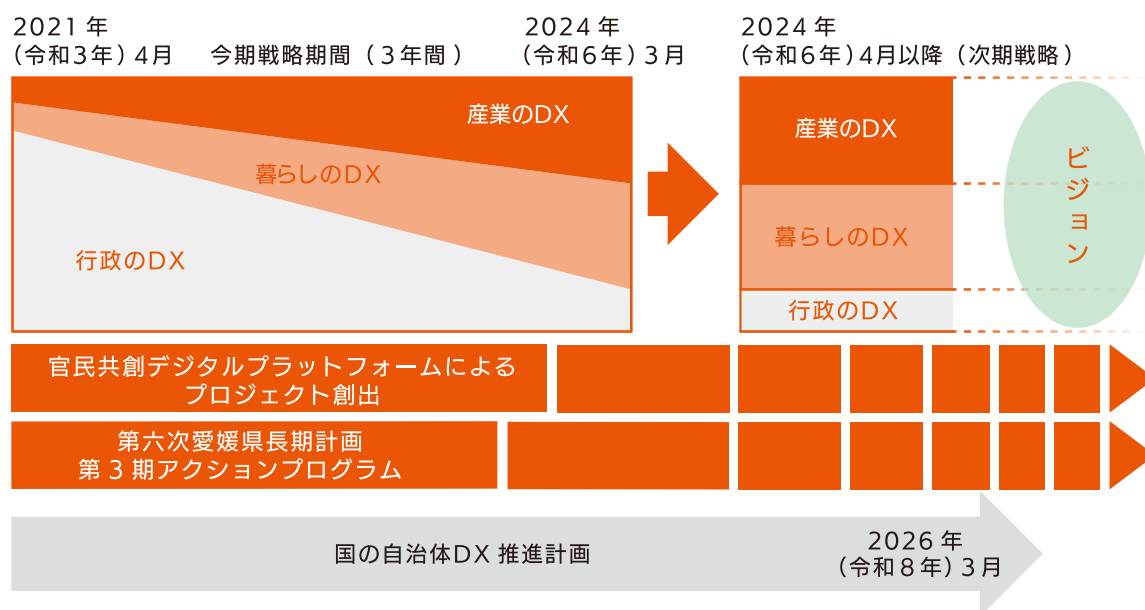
2021年
（令和3年）4月　今期戦略期間（3年間）

2024年
（令和6年）3月

2024年
（令和6年）4月以降（次期戦略）

産業のDX

暮らしのDX

行政のDX

産業のDX

暮らしのDX

行政のDX

ビジョン

官民共創デジタルプラットフォームによるプロジェクト創出

第六次愛媛県長期計画
第3期アクションプログラム

国の自治体DX推進計画

2026年
（令和8年）3月